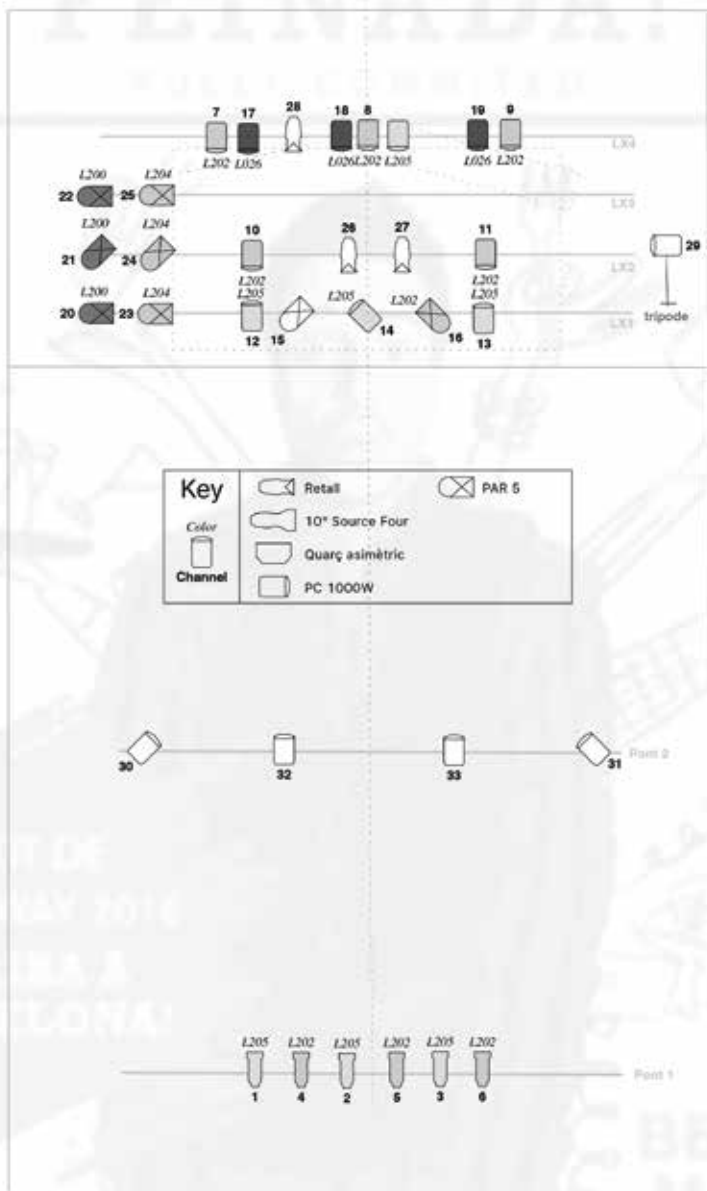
7 17 28 18 8 19 9
L202 L026 L026 L202 L205 L026 L202
LX4

L200 L204
22 25
LX3

L200 L204
21 24 10 26 27 11 29
L202 L202
L205 L205
LX2

L200 L204 L205 L202
20 23 12 15 14 16 13
LX1
tripode

Key
Color
Channel
Retall
PAR 5
10° Source Four
Quarç asimètric
PC 1000W

30 32 33 31
Pont 2

L205 L202 L205 L202 L205 L202
1 4 2 5 3 6
Pont 1